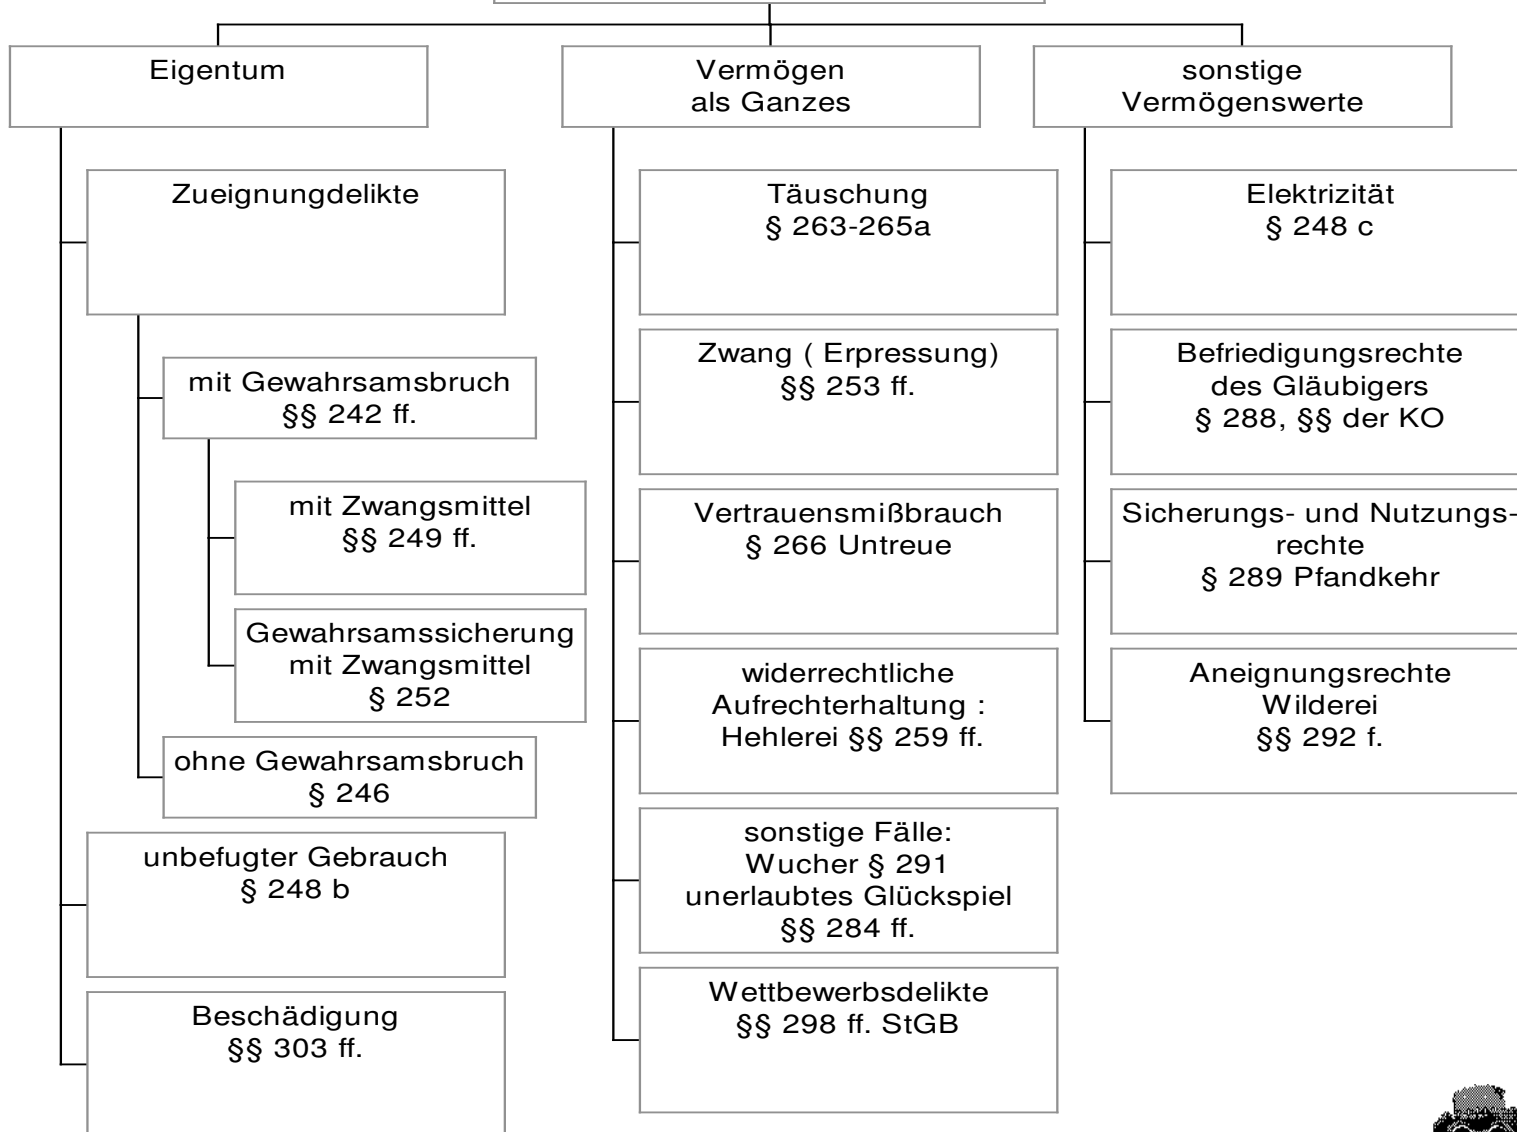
Eigentum

Zueignungdelikte

mit Gewahrsamsbruch
§§ 242 ff.

mit Zwangsmittel
§§ 249 ff.

Gewahrsamssicherung
mit Zwangsmittel
§ 252

ohne Gewahrsamsbruch
§ 246

unbefugter Gebrauch
§ 248 b

Beschädigung
§§ 303 ff.

Vermögen
als Ganzes

Täuschung
§ 263-265a

Zwang ( Erpressung)
§§ 253 ff.

Vertrauensmißbrauch
§ 266 Untreue

widerrechtliche
Aufrechterhaltung :
Hehlerei §§ 259 ff.

sonstige Fälle:
Wucher § 291
unerlaubtes Glückspiel
§§ 284 ff.

Wettbewerbsdelikte
§§ 298 ff. StGB

sonstige
Vermögenswerte

Elektrizität
§ 248 c

Befriedigungsrechte
des Gläubigers
§ 288, §§ der KO

Sicherungs- und Nutzungs-
rechte
§ 289 Pfandkehr

Aneignungsrechte
Wilderei
§§ 292 f.